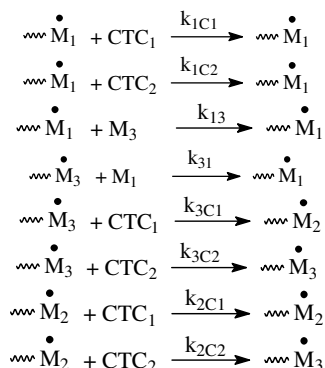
$\sim\dot{M}_1 + CTC_1 \xrightarrow{k_{1C1}} \sim\dot{M}_1$

$\sim\dot{M}_1 + CTC_2 \xrightarrow{k_{1C2}} \sim\dot{M}_1$

$\sim\dot{M}_1 + M_3 \xrightarrow{k_{13}} \sim\dot{M}_1$

$\sim\dot{M}_3 + M_1 \xrightarrow{k_{31}} \sim\dot{M}_1$

$\sim\dot{M}_3 + CTC_1 \xrightarrow{k_{3C1}} \sim\dot{M}_2$

$\sim\dot{M}_3 + CTC_2 \xrightarrow{k_{3C2}} \sim\dot{M}_3$

$\sim\dot{M}_2 + CTC_1 \xrightarrow{k_{2C1}} \sim\dot{M}_2$

$\sim\dot{M}_2 + CTC_2 \xrightarrow{k_{2C2}} \sim\dot{M}_3$